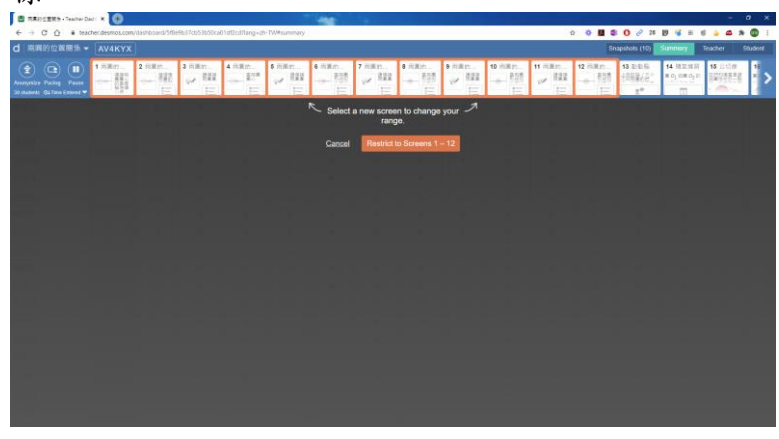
兩圓的位置關係 • Teacher Dash ×

teacher.desmos.com/dashboard/5f6e9b37cb53b50ca01d0cdf?lang=zh-TW#summary

d 兩圓的位置關係 ▾ AV4KYX

Snapshots (10) Summary Teacher Student

Anonymize Pacing Pause

30 students Time Entered ▾

1 兩圓的... 2 兩圓的... 3 兩圓的... 4 兩圓的... 5 兩圓的... 6 兩圓的... 7 兩圓的... 8 兩圓的... 9 兩圓的... 10 兩圓的... 11 兩圓的... 12 兩圓的... 13 動動腦 14 穩定練習 15 公切線

Select a new screen to change your range.

Cancel Restrict to Screens 1 – 12